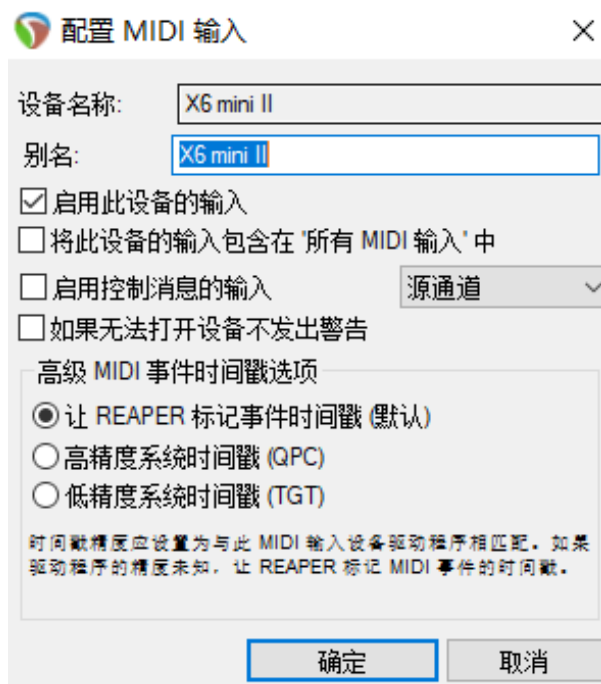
配置 MIDI 输入

×

设备名称: X6 mini II

别名: X6 mini II

☑ 启用此设备的输入

☐ 将此设备的输入包含在 '所有 MIDI 输入' 中

☐ 启用控制消息的输入 源通道

☐ 如果无法打开设备不发出警告

高级 MIDI 事件时间戳选项

◉ 让 REAPER 标记事件时间戳 (默认)

○ 高精度系统时间戳 (QPC)

○ 低精度系统时间戳 (TGT)

时间戳精度应设置为与此 MIDI 输入设备驱动程序相匹配。如果驱动程序的精度未知，让 REAPER 标记 MIDI 事件的时间戳。

确定 取消